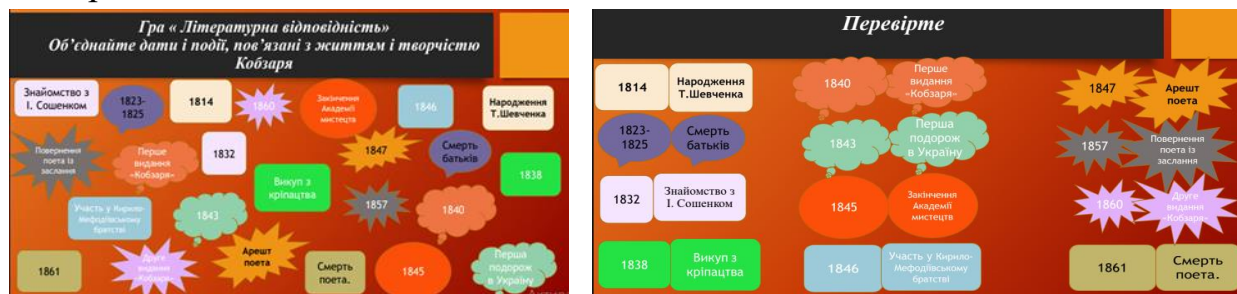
Гра « Літературна відповідність»
Об'єднайте дати і події, пов'язані з життям і творчістю Кобзаря

Знайомство з І. Сошенком

1823-1825

1814

1860

Закінчення Академії мистецтв

1846

Народження Т.Шевченка

Повернення поета із заслання

Перше видання «Кобзаря»

1832

1847

Смерть батьків

1838

Викуп з кріпацтва

Участь у Кирило-Мефодіївському братстві

1843

1857

1840

1861

Друге видання «Кобзаря»

Арешт поета

Смерть поета.

1845

Перша подорож в Україну

Перевірте

1814

Народження Т.Шевченка

1840

Перше видання «Кобзаря»

1847

Арешт поета

1823-1825

Смерть батьків

1843

Перша подорож в Україну

1857

Повернення поета із заслання

1832

Знайомство з І. Сошенком

1845

Закінчення Академії мистецтв

1860

Друге видання «Кобзаря»

1838

Викуп з кріпацтва

1846

Участь у Кирило-Мефодіївському братстві

1861

Смерть поета.